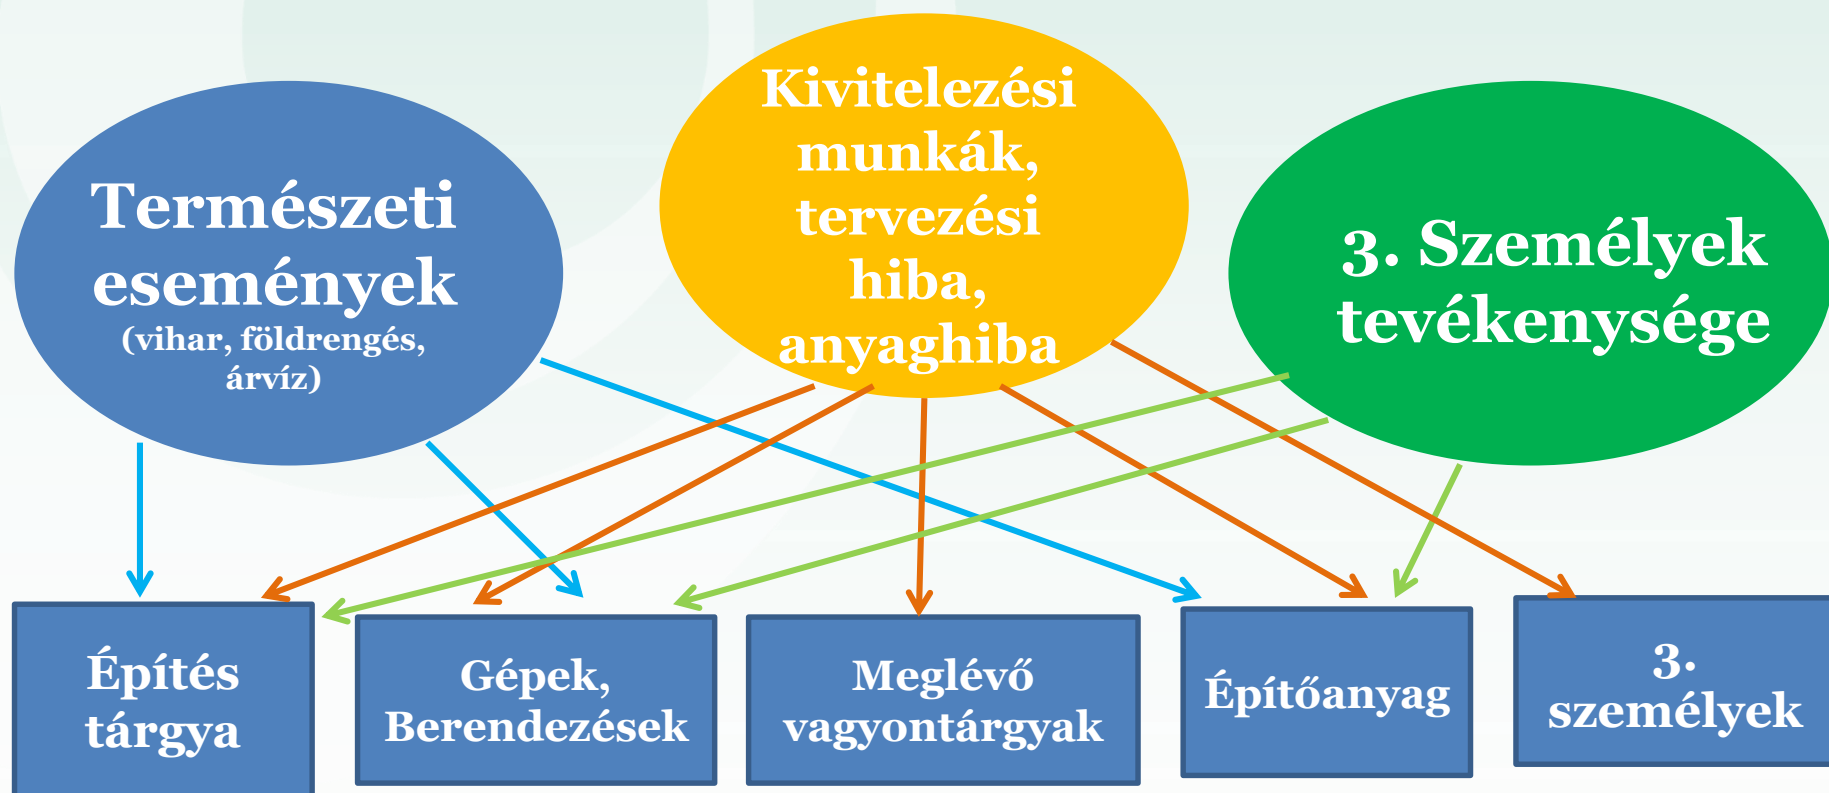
Természeti események
(vihar, földrengés, árvíz)

Kivitelezési munkák, tervezési hiba, anyaghiba

3. Személyek tevékenysége

Építés tárgya

Gépek, Berendezések

Meglévő vagyontárgyak

Építőanyag

3. személyek